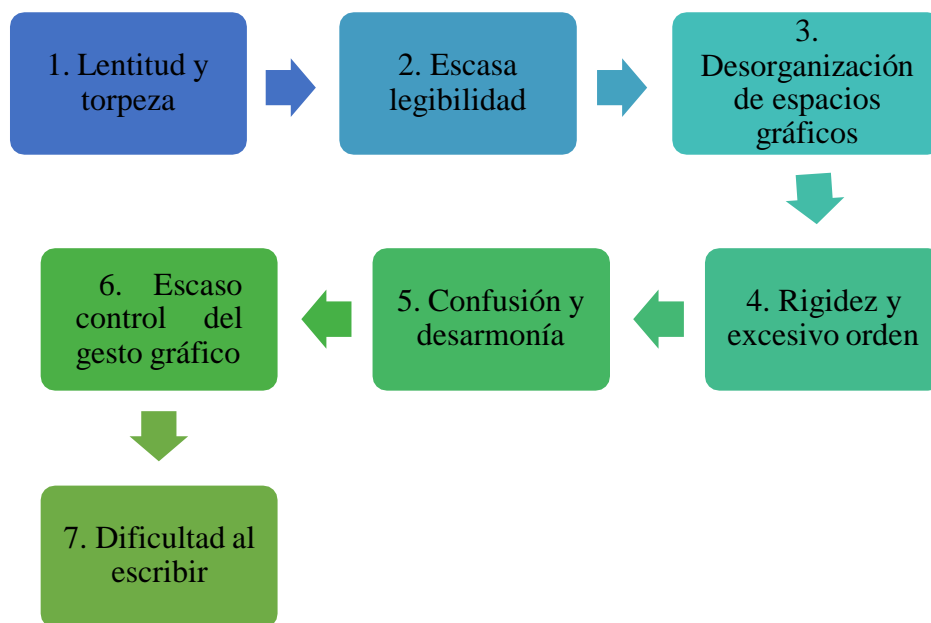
1. Lentitud y torpeza

2. Escasa legibilidad

3. Desorganización de espacios gráficos

4. Rigidez y excesivo orden

5. Confusión y desarmonía

6. Escaso control del gesto gráfico

7. Dificultad al escribir